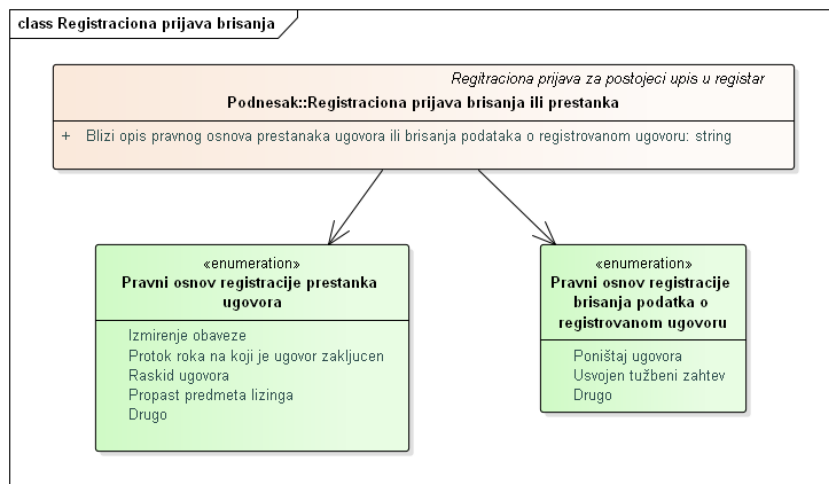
class Registraciona prijava brisanja

Regitraciona prijava za postojeci upis u registar
Podnesak::Registraciona prijava brisanja ili prestanka

+ Blizi opis pravnog osnova prestanaka ugovora ili brisanja podataka o registrovanom ugovoru: string

«enumeration»
Pravni osnov registracije prestanka ugovora

Izmirenje obaveze
Protok roka na koji je ugovor zakljucen
Raskid ugovora
Propast predmeta lizinga
Drugo

«enumeration»
Pravni osnov registracije brisanja podatka o registrovanom ugovoru

Poništaj ugovora
Usvojen tužbeni zahtev
Drugo